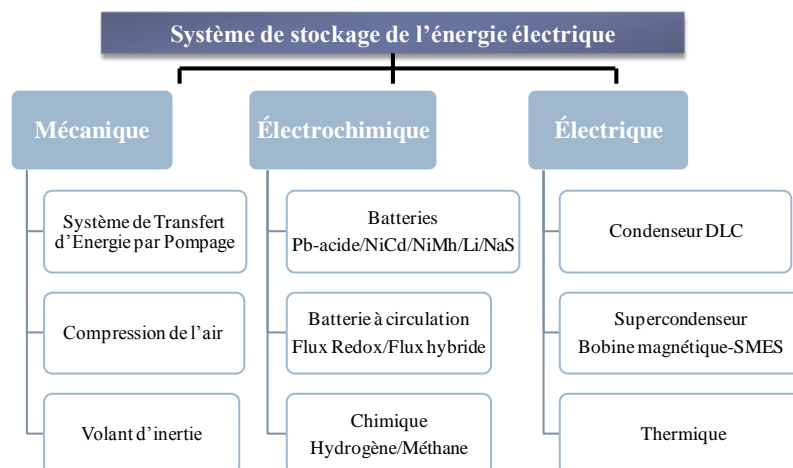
Système de stockage de l’énergie électrique

Mécanique

Système de Transfert d’Energie par Pompage

Compression de l’air

Volant d’inertie

Électrochimique

Batteries Pb-acide/NiCd/NiMh/Li/NaS

Batterie à circulation Flux Redox/Flux hybride

Chimique Hydrogène/Méthane

Électrique

Condenseur DLC

Supercondenseur Bobine magnétique-SMES

Thermique